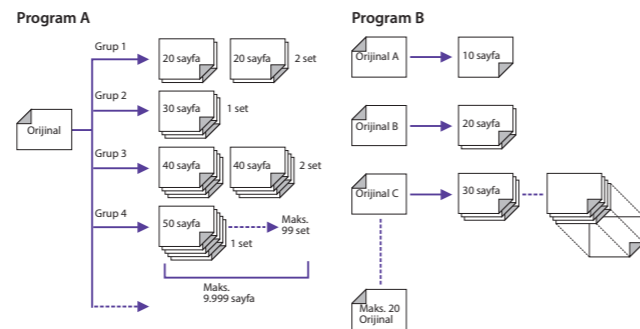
Program A

Orijinal

Grup 1
20 sayfa
20 sayfa
2 set

Grup 2
30 sayfa
1 set

Grup 3
40 sayfa
40 sayfa
2 set

Grup 4
50 sayfa
1 set
Maks. 99 set

Maks. 9.999 sayfa

Program B

Orijinal A
10 sayfa

Orijinal B
20 sayfa

Orijinal C
30 sayfa

Maks. 20 Orijinal